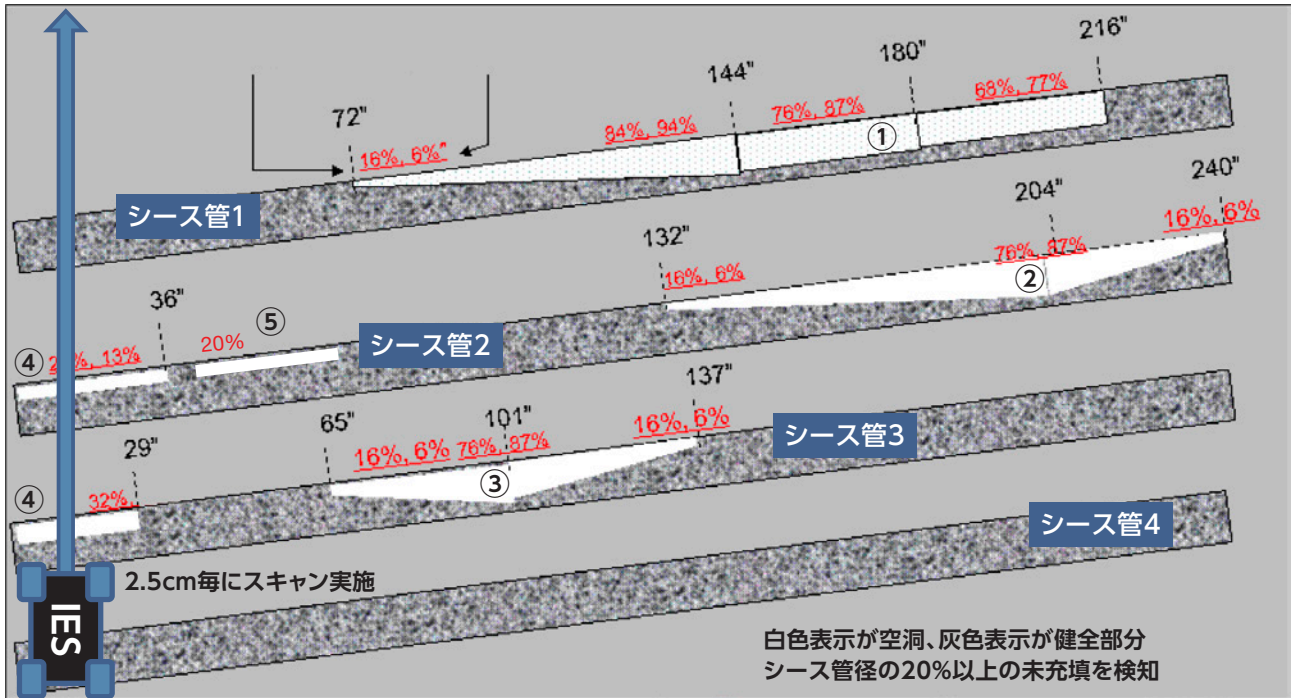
216"
180"
144"
72"
68%, 77%
76%, 87%
84%, 94%
16%, 6%
①
シース管1
240"
204"
132"
16%, 6%
76%, 87%
16%, 6%
②
36"
⑤
④
2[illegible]%, 13%
20%
シース管2
137"
65"
101"
16%, 6%
76%, 87%
16%, 6%
シース管3
③
29"
④
32%
シース管4
2.5cm毎にスキャン実施
IES
白色表示が空洞、灰色表示が健全部分
シース管径の20%以上の未充填を検知